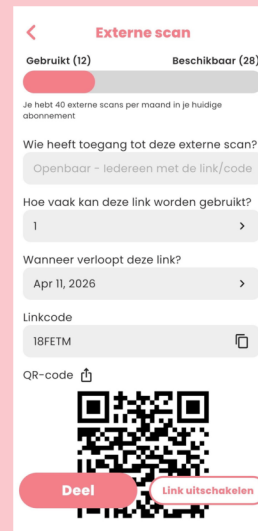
Externe scan

Gebruikt (12)

Beschikbaar (28)

Je hebt 40 externe scans per maand in je huidige abonnement

Wie heeft toegang tot deze externe scan?

Openbaar - Iedereen met de link/code

Hoe vaak kan deze link worden gebruikt?

1

Wanneer verloopt deze link?

Apr 11, 2026

Linkcode

18FETM

QR-code

Deel

Link uitschakelen